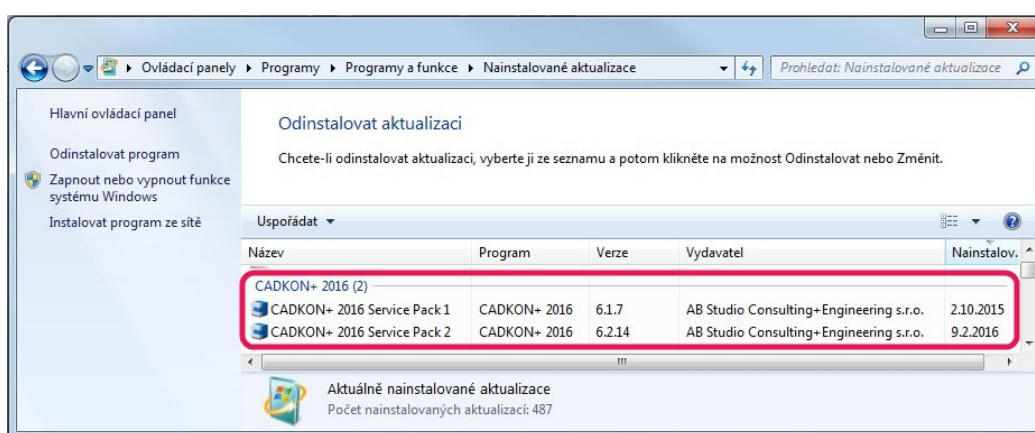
Ovládací panely ▸ Programy ▸ Programy a funkce ▸ Nainstalované aktualizace

Prohledat: Nainstalované aktualizace

Hlavní ovládací panel

Odinstalovat program

Zapnout nebo vypnout funkce systému Windows

Instalovat program ze sítě

Odinstalovat aktualizaci

Chcete-li odinstalovat aktualizaci, vyberte ji ze seznamu a potom klikněte na možnost Odinstalovat nebo Změnit.

Uspořádat ▾

| Název | Program | Verze | Vydavatel | Nainstalov. |
|---|---|---|---|---|
| CADKON+ 2016 (2) | | | | |
| CADKON+ 2016 Service Pack 1 | CADKON+ 2016 | 6.1.7 | AB Studio Consulting+Engineering s.r.o. | 2.10.2015 |
| CADKON+ 2016 Service Pack 2 | CADKON+ 2016 | 6.2.14 | AB Studio Consulting+Engineering s.r.o. | 9.2.2016 |

Aktuálně nainstalované aktualizace
Počet nainstalovaných aktualizací: 487